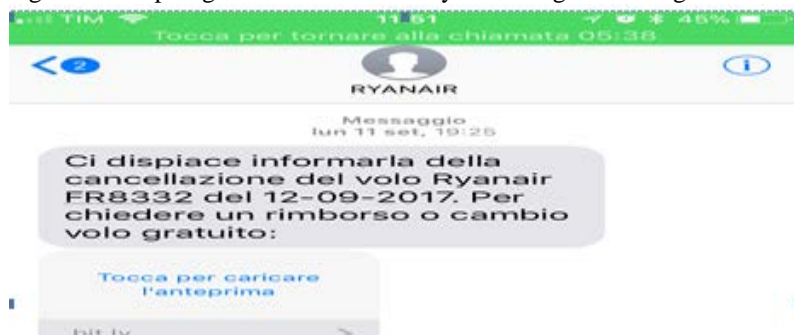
TIM 11:51 45%
Tocca per tornare alla chiamata 05:38

2

RYANAIR

Messaggio
lun 11 set, 19:25

Ci dispiace informarla della cancellazione del volo Ryanair FR8332 del 12-09-2017. Per chiedere un rimborso o cambio volo gratuito:

Tocca per caricare l'anteprima

bit.ly